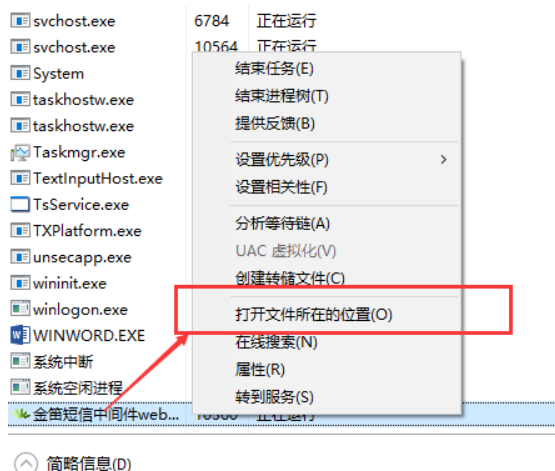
svchost.exe 6784 正在运行
svchost.exe 10564 正在运行
System
taskhostw.exe
taskhostw.exe
Taskmgr.exe
TextInputHost.exe
TsService.exe
TXPlatform.exe
unsecapp.exe
wininit.exe
winlogon.exe
WINWORD.EXE
系统中断
系统空闲进程
金笛短信中间件web... 10560 正在运行

结束任务(E)
结束进程树(T)
提供反馈(B)
设置优先级(P) >
设置相关性(F)
分析等待链(A)
UAC 虚拟化(V)
创建转储文件(C)
打开文件所在的位置(O)
在线搜索(N)
属性(R)
转到服务(S)

简略信息(D)